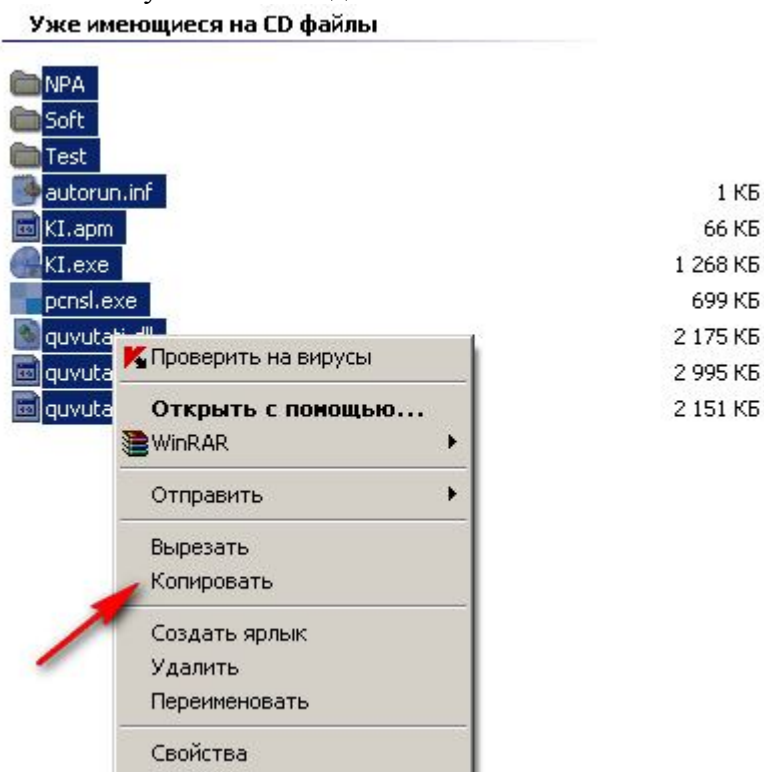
Уже имеющиеся на CD файлы

NPA
Soft
Test
autorun.inf 1 КБ
KI.apm 66 КБ
KI.exe 1 268 КБ
pcnsl.exe 699 КБ
quvutat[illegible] 2 175 КБ
quvuta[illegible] 2 995 КБ
quvuta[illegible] 2 151 КБ

Проверить на вирусы
Открыть с помощью...
WinRAR
Отправить
Вырезать
Копировать
Создать ярлык
Удалить
Переименовать
Свойства